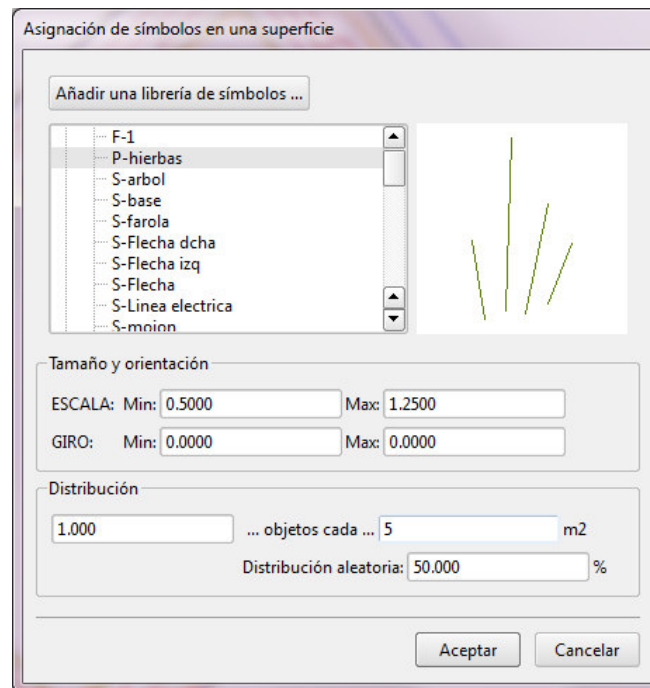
Asignación de símbolos en una superficie

Añadir una librería de símbolos ...

F-1
P-hierbas
S-arbol
S-base
S-farola
S-Flecha dcha
S-Flecha izq
S-Flecha
S-Linea electrica
S-mojon

Tamaño y orientación

ESCALA: Min: 0.5000 Max: 1.2500

GIRO: Min: 0.0000 Max: 0.0000

Distribución

1.000 ... objetos cada ... 5 m2

Distribución aleatoria: 50.000 %

Aceptar Cancelar